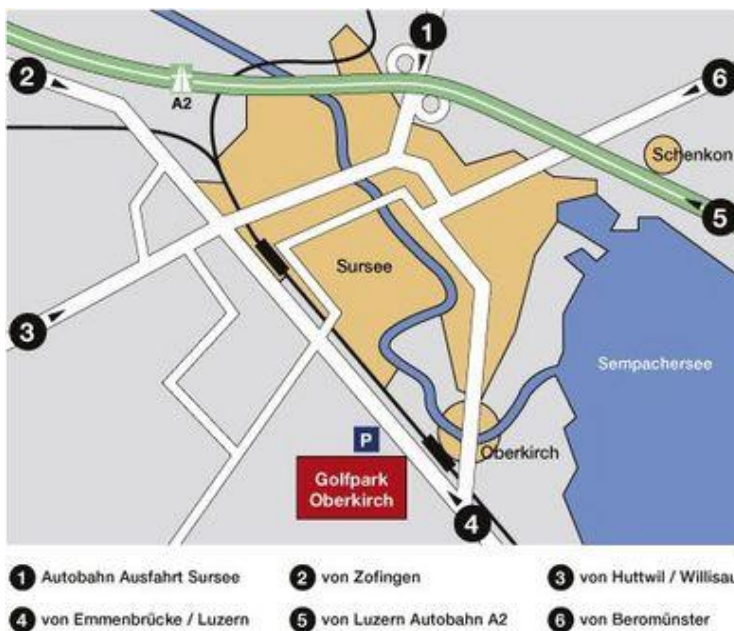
1
2
A2
6
Schenkon
5
Sursee
3
Sempachersee
P
Golfpark Oberkirch
Oberkirch
4

1 Autobahn Ausfahrt Sursee
2 von Zofingen
3 von Huttwil / Willisau
4 von Emmenbrücke / Luzern
5 von Luzern Autobahn A2
6 von Beromünster